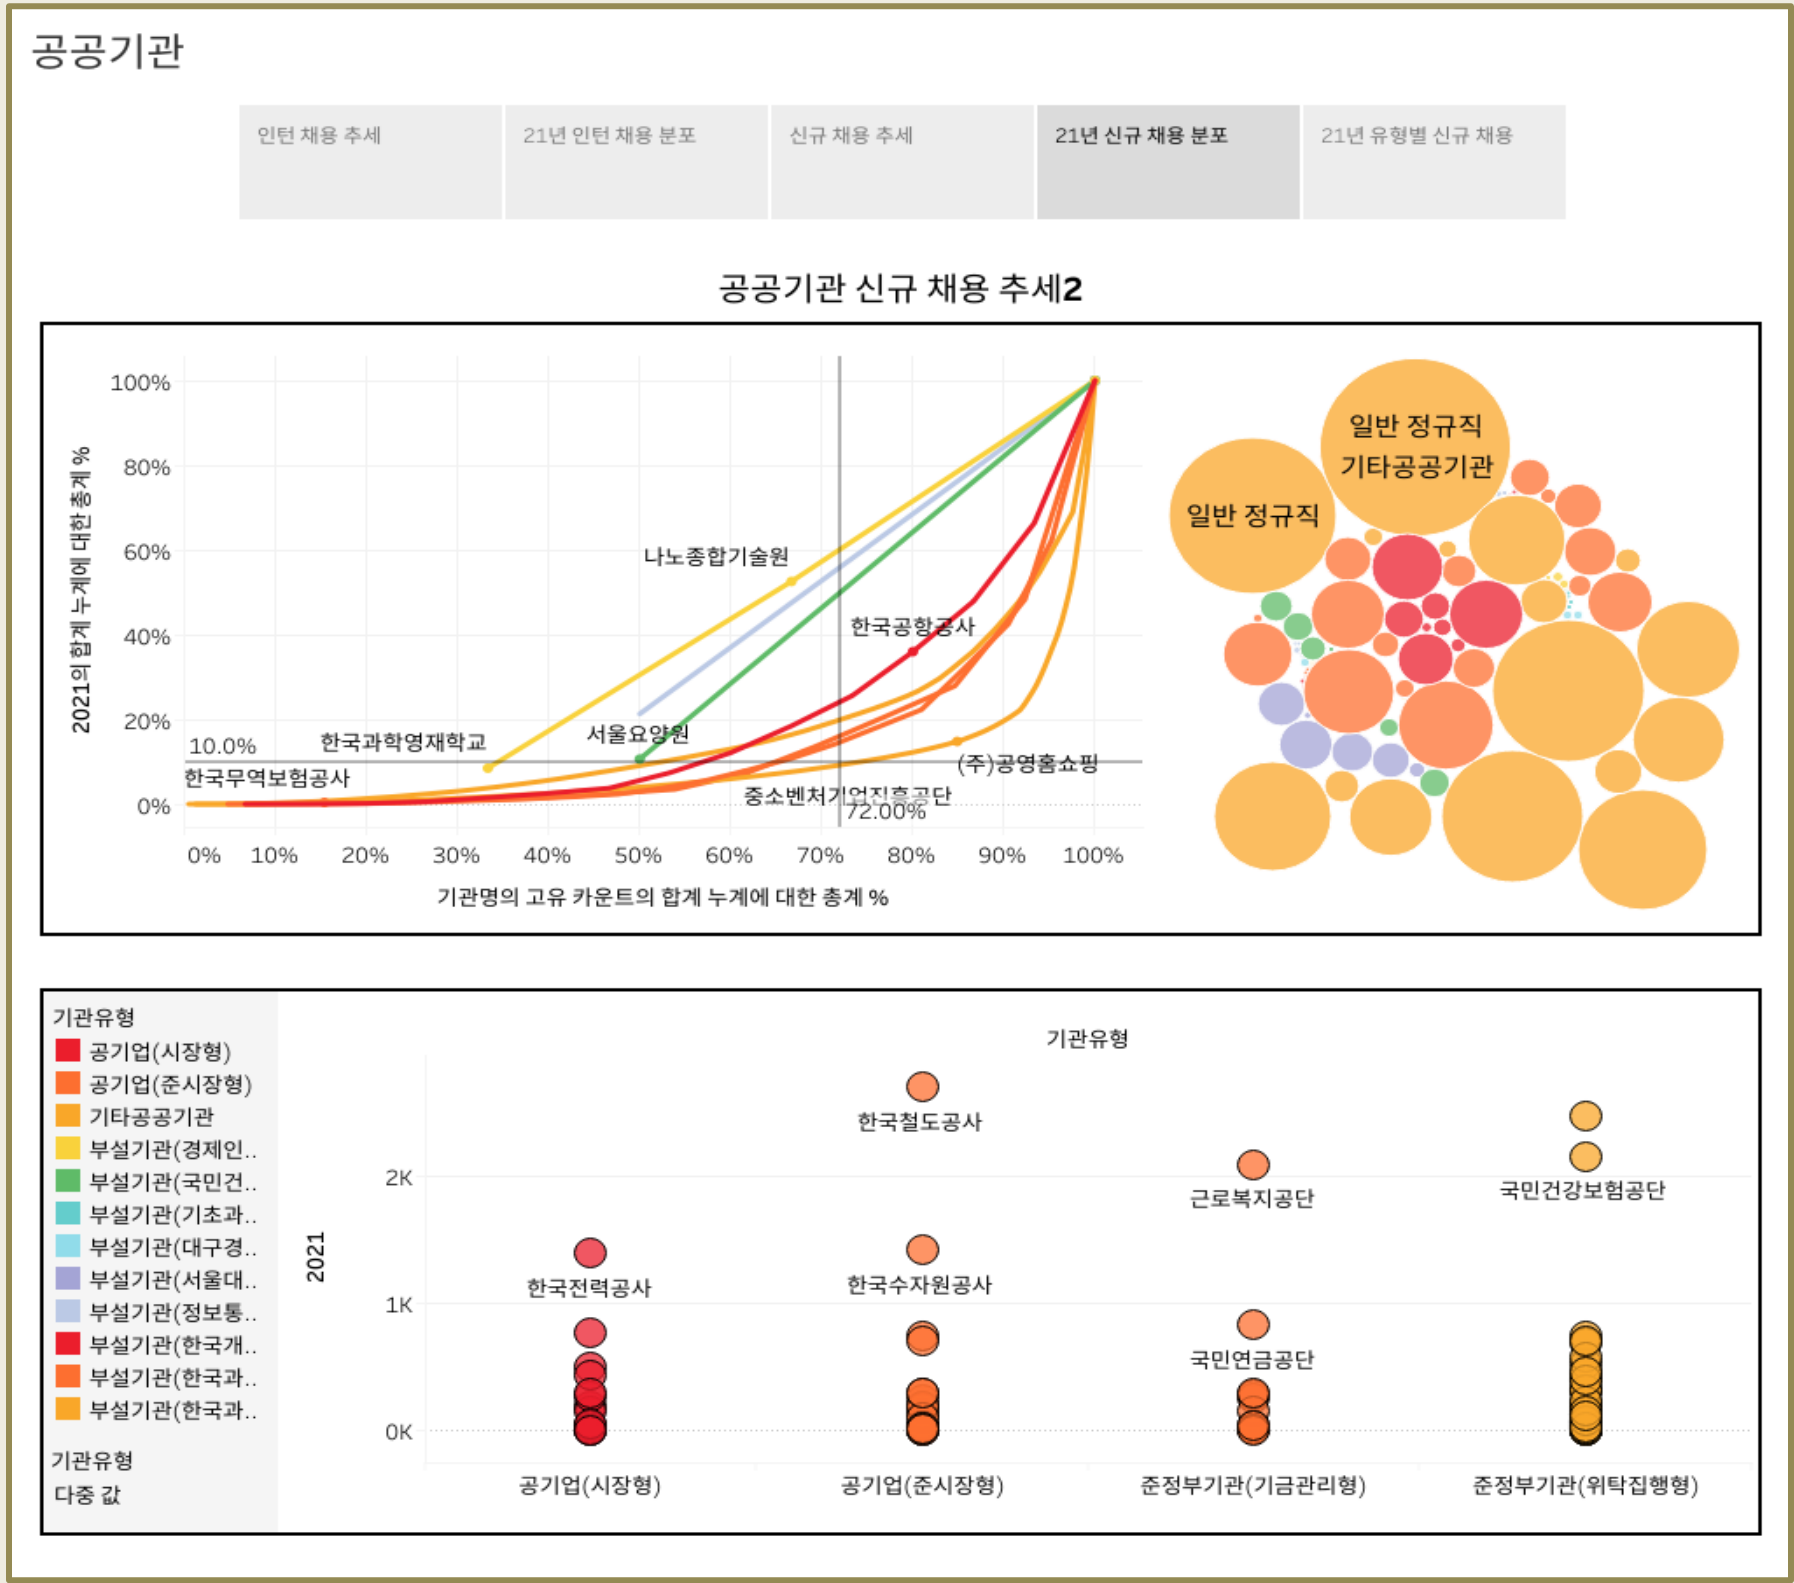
공공기관

인턴 채용 추세

21년 인턴 채용 분포

신규 채용 추세

21년 신규 채용 분포

21년 유형별 신규 채용

공공기관 신규 채용 추세2

100%
80%
60%
40%
20%
0%

2021의 합계 누계에 대한 총계 %

나노종합기술원
한국공항공사
한국과학영재학교
서울요양원
10.0%
한국무역보험공사
(주)공영홈쇼핑
중소벤처기업진흥공단
72.00%

0% 10% 20% 30% 40% 50% 60% 70% 80% 90% 100%

기관명의 고유 카운트의 합계 누계에 대한 총계 %

일반 정규직
기타공공기관
일반 정규직

기관유형
공기업(시장형)
공기업(준시장형)
기타공공기관
부설기관(경제인..
부설기관(국민건..
부설기관(기초과..
부설기관(대구경..
부설기관(서울대..
부설기관(정보통..
부설기관(한국개..
부설기관(한국과..
부설기관(한국과..

기관유형
다중 값

기관유형

2021

2K
1K
0K

한국철도공사
근로복지공단
국민건강보험공단
한국전력공사
한국수자원공사
국민연금공단

공기업(시장형)
공기업(준시장형)
준정부기관(기금관리형)
준정부기관(위탁집행형)